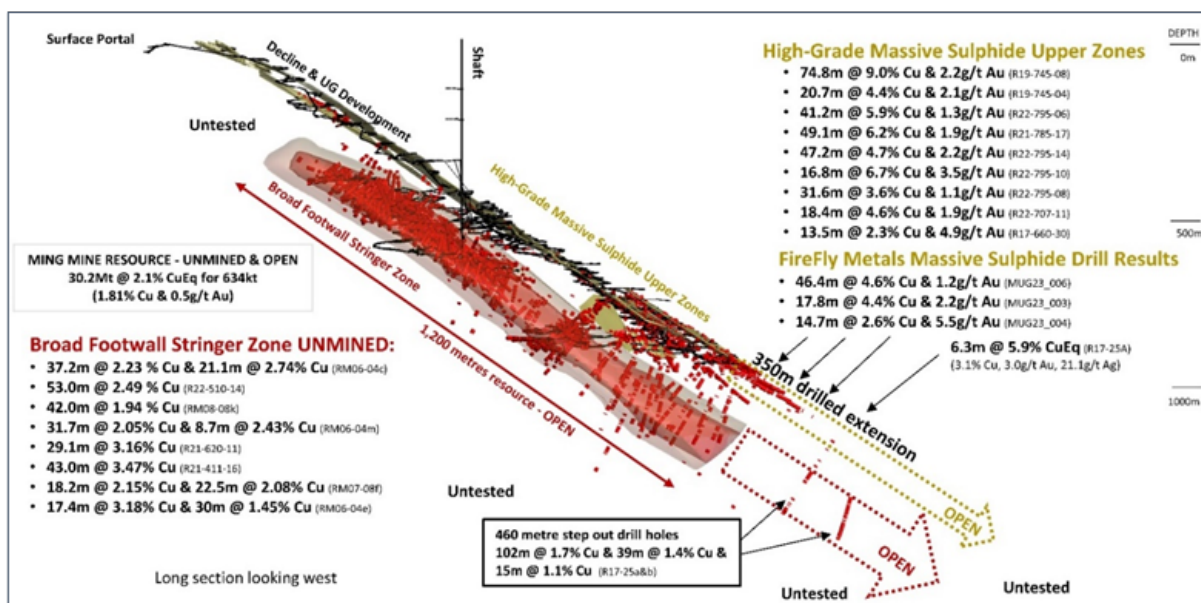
Surface Portal

Decline & UG Development

Shaft

Untested

High-Grade Massive Sulphide Upper Zones

Broad Footwall Stringer Zone

1,200 metres resource - OPEN

DEPTH
0m
500m
1000m

High-Grade Massive Sulphide Upper Zones
• 74.8m @ 9.0% Cu & 2.2g/t Au (R19-745-08)
• 20.7m @ 4.4% Cu & 2.1g/t Au (R19-745-04)
• 41.2m @ 5.9% Cu & 1.3g/t Au (R22-795-06)
• 49.1m @ 6.2% Cu & 1.9g/t Au (R21-785-17)
• 47.2m @ 4.7% Cu & 2.2g/t Au (R22-795-14)
• 16.8m @ 6.7% Cu & 3.5g/t Au (R22-795-10)
• 31.6m @ 3.6% Cu & 1.1g/t Au (R22-795-08)
• 18.4m @ 4.6% Cu & 1.9g/t Au (R22-707-11)
• 13.5m @ 2.3% Cu & 4.9g/t Au (R17-660-30)

FireFly Metals Massive Sulphide Drill Results
• 46.4m @ 4.6% Cu & 1.2g/t Au (MUG23_006)
• 17.8m @ 4.4% Cu & 2.2g/t Au (MUG23_003)
• 14.7m @ 2.6% Cu & 5.5g/t Au (MUG23_004)

6.3m @ 5.9% CuEq (R17-25A)
(3.1% Cu, 3.0g/t Au, 21.1g/t Ag)

350m drilled extension

MING MINE RESOURCE - UNMINED & OPEN
30.2Mt @ 2.1% CuEq for 634kt
(1.81% Cu & 0.5g/t Au)

Broad Footwall Stringer Zone UNMINED:
• 37.2m @ 2.23 % Cu & 21.1m @ 2.74% Cu (RM06-04c)
• 53.0m @ 2.49 % Cu (R22-510-14)
• 42.0m @ 1.94 % Cu (RM08-08k)
• 31.7m @ 2.05% Cu & 8.7m @ 2.43% Cu (RM06-04m)
• 29.1m @ 3.16% Cu (R21-620-11)
• 43.0m @ 3.47% Cu (R21-411-16)
• 18.2m @ 2.15% Cu & 22.5m @ 2.08% Cu (RM07-08f)
• 17.4m @ 3.18% Cu & 30m @ 1.45% Cu (RM06-04e)

Untested

460 metre step out drill holes
102m @ 1.7% Cu & 39m @ 1.4% Cu &
15m @ 1.1% Cu (R17-25a&b)

OPEN

OPEN

Long section looking west

Untested

Untested